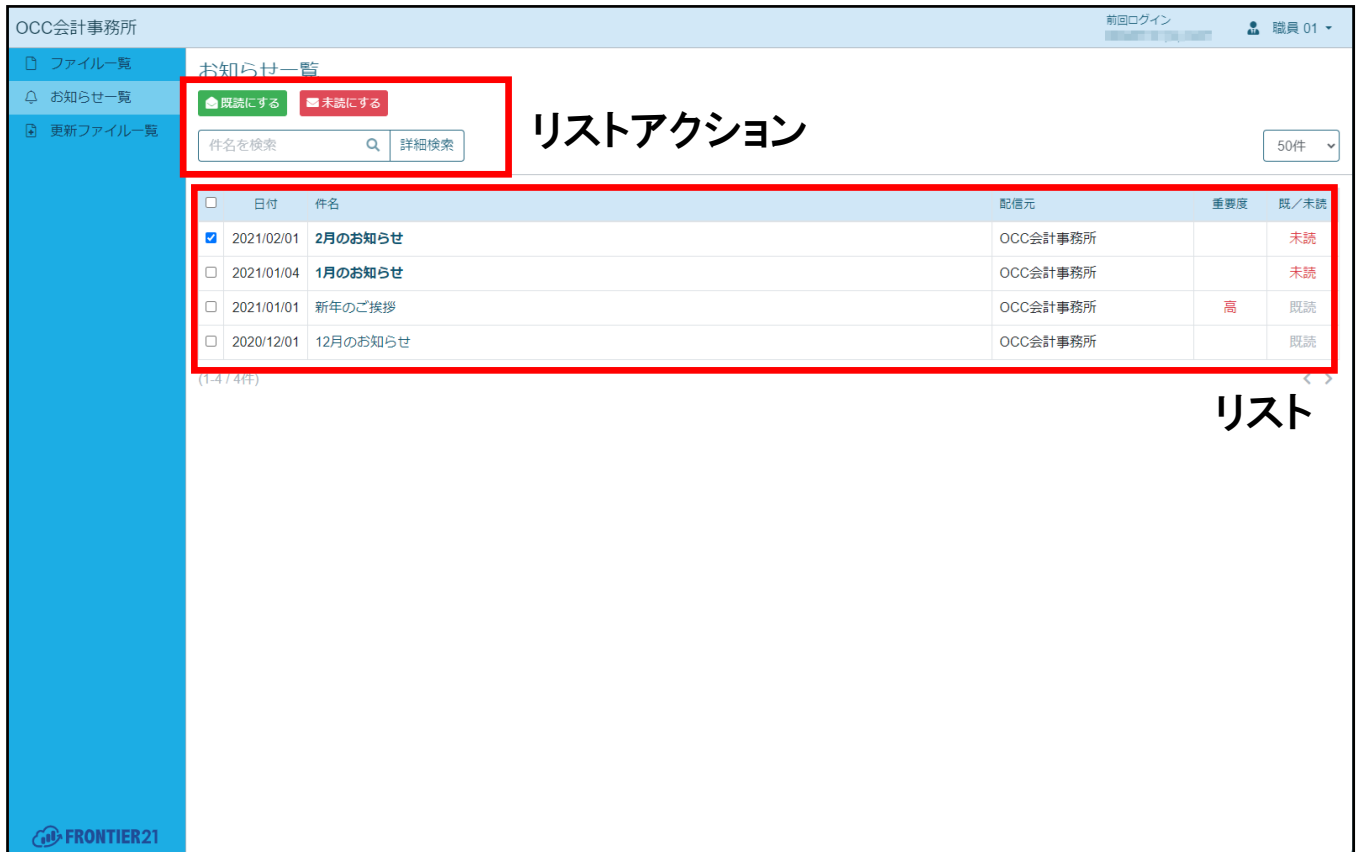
OCC会計事務所

前回ログイン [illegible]

職員 01

ファイル一覧

お知らせ一覧

更新ファイル一覧

お知らせ一覧

既読にする

未読にする

リストアクション

件名を検索

詳細検索

50件

| | 日付 | 件名 | 配信元 | 重要度 | 既／未読 |
|---|---|---|---|---|---|
| ☑ | 2021/02/01 | 2月のお知らせ | OCC会計事務所 | | 未読 |
| ☐ | 2021/01/04 | 1月のお知らせ | OCC会計事務所 | | 未読 |
| ☐ | 2021/01/01 | 新年のご挨拶 | OCC会計事務所 | 高 | 既読 |
| ☐ | 2020/12/01 | 12月のお知らせ | OCC会計事務所 | | 既読 |

(1-4 / 4件)

リスト

FRONTIER21